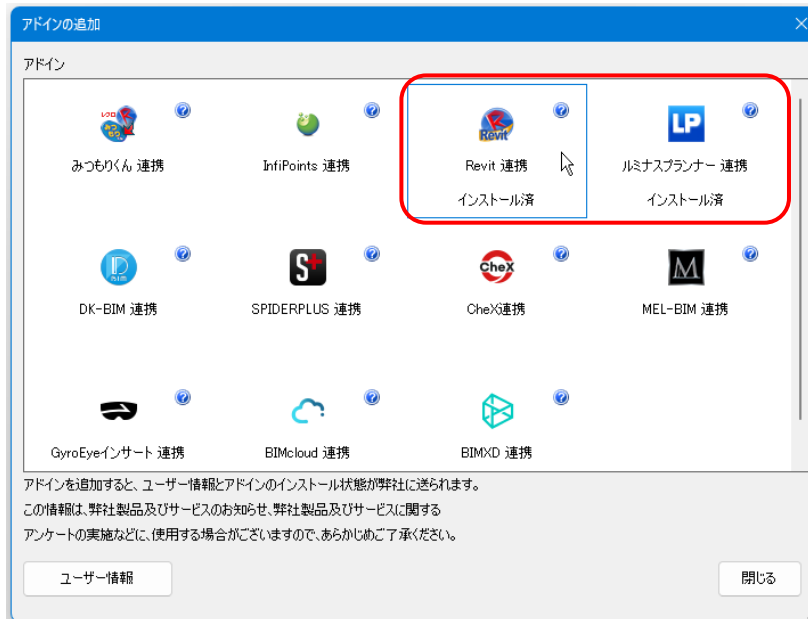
アドインの追加

×

アドイン

レクロ

みつもりくん 連携

InfiPoints 連携

Revit

Revit 連携

インストール済

LP

ルミナスプランナー 連携

インストール済

DK-BIM 連携

SPIDERPLUS 連携

CheX

CheX連携

MEL-BIM 連携

GyroEyeインサート 連携

BIMcloud 連携

BIMXD 連携

アドインを追加すると、ユーザー情報とアドインのインストール状態が弊社に送られます。
この情報は、弊社製品及びサービスのお知らせ、弊社製品及びサービスに関する
アンケートの実施などに、使用する場合がございますので、あらかじめご了承ください。

ユーザー情報

閉じる